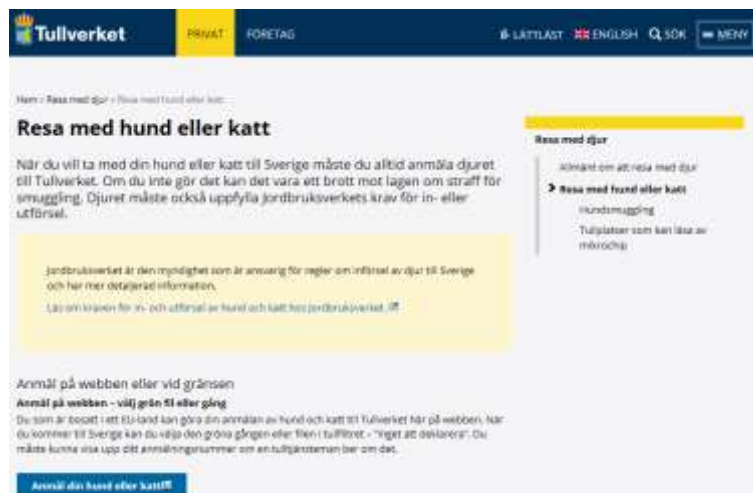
Tullverket

PRIVAT FÖRETAG

LÄTTLÄST ENGLISH SÖK MENY

Hem › Resa med djur › Resa med hund eller katt

Resa med hund eller katt

När du vill ta med din hund eller katt till Sverige måste du alltid anmäla djuret till Tullverket. Om du inte gör det kan det vara ett brott mot lagen om straff för smuggling. Djuret måste också uppfylla Jordbruksverkets krav för in- eller utförsel.

Jordbruksverket är den myndighet som är ansvarig för regler om införsel av djur till Sverige och har mer detaljerad information.

Läs om kraven för in- och utförsel av hund och katt hos Jordbruksverket

Anmäl på webben eller vid gränsen

Anmäl på webben – välj grön fil eller gång

Du som är bosatt i ett EU-land kan göra din anmälan av hund och katt till Tullverket här på webben. När du kommer till Sverige kan du välja den gröna gången eller filen i tullfiltret – "Inget att deklarera". Du måste kunna visa upp ditt anmälningsnummer om en tulltjänsteman ber om det.

Anmäl din hund eller katt

Resa med djur

Allmänt om att resa med djur

Resa med hund eller katt

Hundsmuggling

Tullplatser som kan läsa av mikrochip